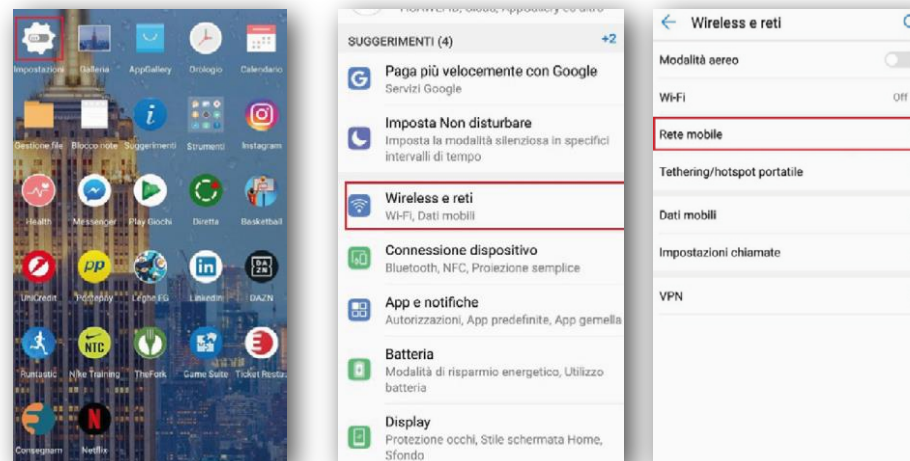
Impostazioni Galleria AppGallery Orologio Calendario
Gestione file Blocco note Suggerimenti Strumenti Instagram
Health Messenger Play Giochi Diretta Basketball
UniCredit Postepay Leghe FG LinkedIn DAZN
Runtastic Nike Training TheFork Game Suite Ticket Restau
Conseguiam Netflix

HUAWEI ID, Cloud, AppGallery e altro

SUGGERIMENTI (4) +2

Paga più velocemente con Google
Servizi Google

Imposta Non disturbare
Imposta la modalità silenziosa in specifici intervalli di tempo

Wireless e reti
Wi-Fi, Dati mobili

Connessione dispositivo
Bluetooth, NFC, Proiezione semplice

App e notifiche
Autorizzazioni, App predefinite, App gemella

Batteria
Modalità di risparmio energetico, Utilizzo batteria

Display
Protezione occhi, Stile schermata Home, Sfondo

← Wireless e reti

Modalità aereo

Wi-Fi Off

Rete mobile

Tethering/hotspot portatile

Dati mobili

Impostazioni chiamate

VPN